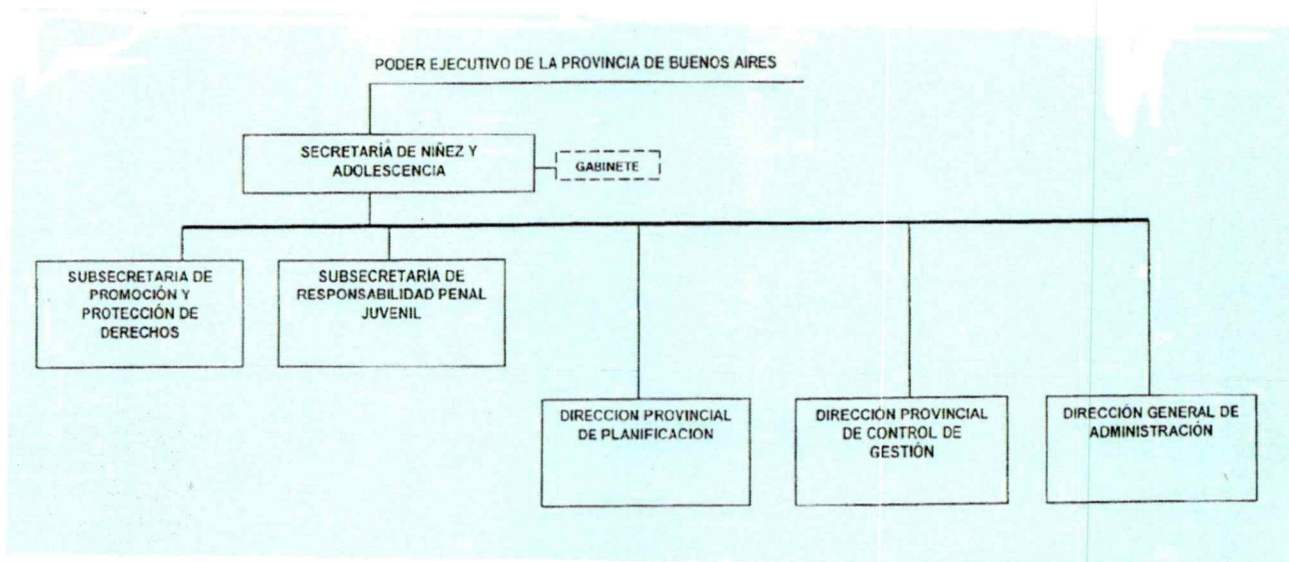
PODER EJECUTIVO DE LA PROVINCIA DE BUENOS AIRES

SECRETARÍA DE NIÑEZ Y ADOLESCENCIA

GABINETE

SUBSECRETARIA DE PROMOCIÓN Y PROTECCIÓN DE DERECHOS

SUBSECRETARIA DE RESPONSABILIDAD PENAL JUVENIL

DIRECCION PROVINCIAL DE PLANIFICACION

DIRECCIÓN PROVINCIAL DE CONTROL DE GESTIÓN

DIRECCIÓN GENERAL DE ADMINISTRACIÓN